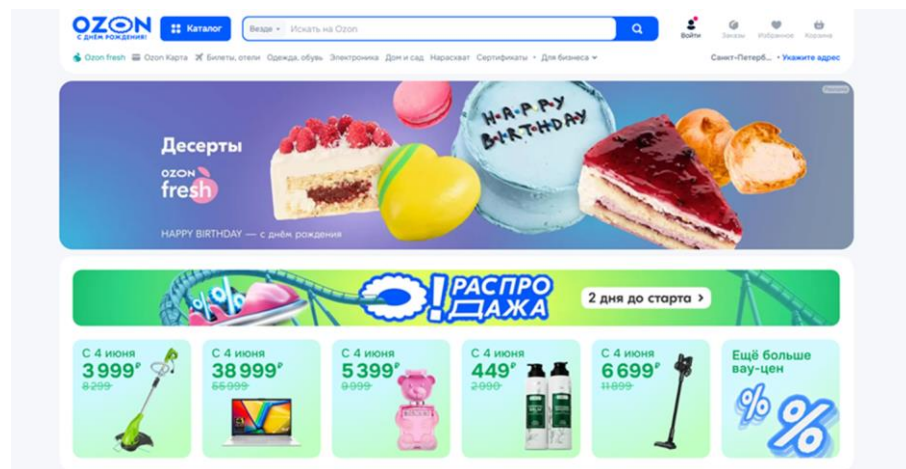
OZON
С ДНЁМ РОЖДЕНИЯ!

Каталог

Везде
Искать на Ozon

Войти
Заказы
Избранное
Корзина

Ozon fresh
Ozon Карта
Билеты, отели
Одежда, обувь
Электроника
Дом и сад
Наращивание
Сертификаты
Для бизнеса

Санкт-Петерб...
Укажите адрес

Десерты
OZON fresh
HAPPY BIRTHDAY — с днём рождения

HAPPY BIRTHDAY

Реклама

О! РАСПРОДАЖА
2 дня до старта

С 4 июня
3 999₽
8 299

С 4 июня
38 999₽
55 999

С 4 июня
5 399₽
9 999

С 4 июня
449₽
2 090

С 4 июня
6 699₽
11 899

Ещё больше вау-цен
%
%